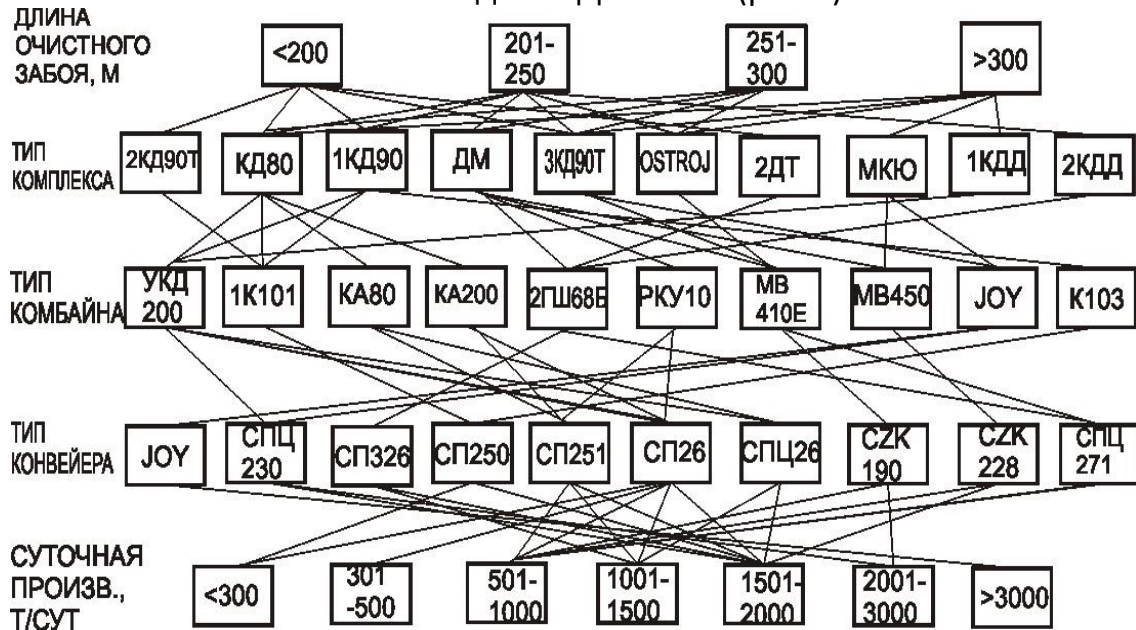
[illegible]

ДЛИНА ОЧИСТНОГО ЗАБОЯ, М

<200
201-250
251-300
>300

ТИП КОМПЛЕКСА

2КД90Т
КД80
1КД90
ДМ
3КД90Т
OSTROJ
2ДТ
МКЮ
1КДД
2КДД

ТИП КОМБАЙНА

УКД 200
1К101
КА80
КА200
2ГШ68Б
РКУ10
МВ 410Е
МВ450
JOY
К103

ТИП КОНВЕЙЕРА

JOY
СПЦ 230
СП326
СП250
СП251
СП26
СПЦ26
CZK 190
CZK 228
СПЦ 271

СУТОЧНАЯ ПРОИЗВ., Т/СУТ

<300
301-500
501-1000
1001-1500
1501-2000
2001-3000
>3000